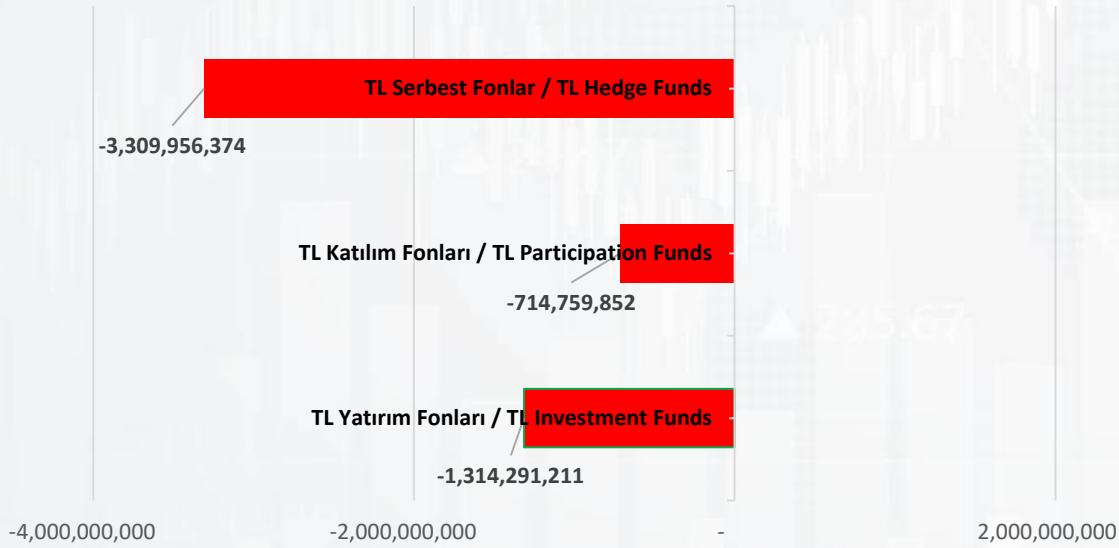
TL Serbest Fonlar / TL Hedge Funds
-3,309,956,374

TL Katılım Fonları / TL Participation Funds
-714,759,852

TL Yatırım Fonları / TL Investment Funds
-1,314,291,211

-4,000,000,000
-2,000,000,000
-
2,000,000,000